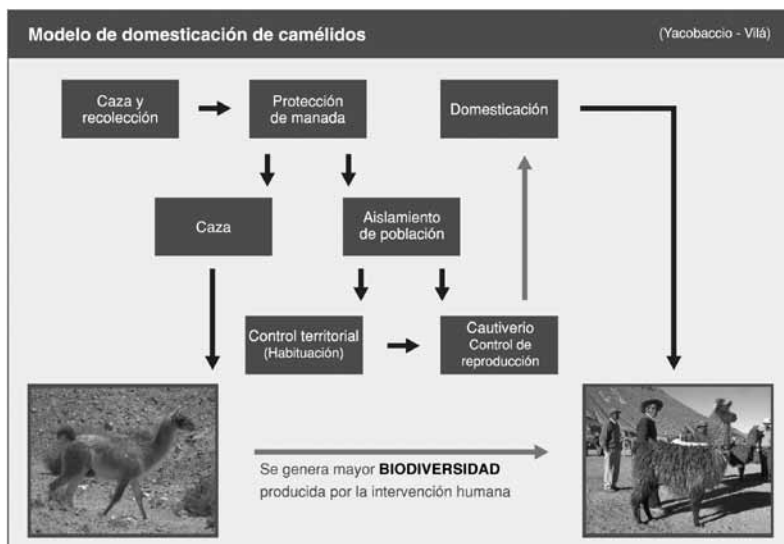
Modelo de domesticación de camélidos

(Yacobaccio - Vilá)

Caza y recolección

Protección de manada

Domesticación

Caza

Aislamiento de población

Control territorial (Habituación)

Cautiverio Control de reproducción

Se genera mayor **BIODIVERSIDAD** producida por la intervención humana